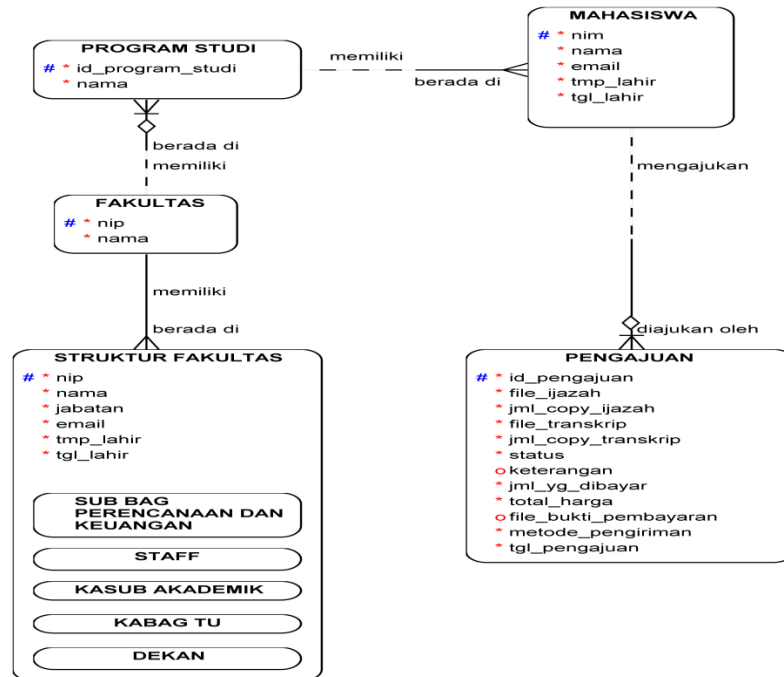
PROGRAM STUDI
# * id_program_studi
* nama

memiliki

berada di

MAHASISWA
# * nim
* nama
* email
* tmp_lahir
* tgl_lahir

berada di

memiliki

FAKULTAS
# * nip
* nama

mengajukan

memiliki

berada di

diajukan oleh

STRUKTUR FAKULTAS
# * nip
* nama
* jabatan
* email
* tmp_lahir
* tgl_lahir

SUB BAG PERENCANAAN DAN KEUANGAN

STAFF

KASUB AKADEMIK

KABAG TU

DEKAN

PENGAJUAN
# * id_pengajuan
* file_ijazah
* jml_copy_ijazah
* file_transkrip
* jml_copy_transkrip
* status
o keterangan
* jml_yg_dibayar
* total_harga
o file_bukti_pembayaran
* metode_pengiriman
* tgl_pengajuan